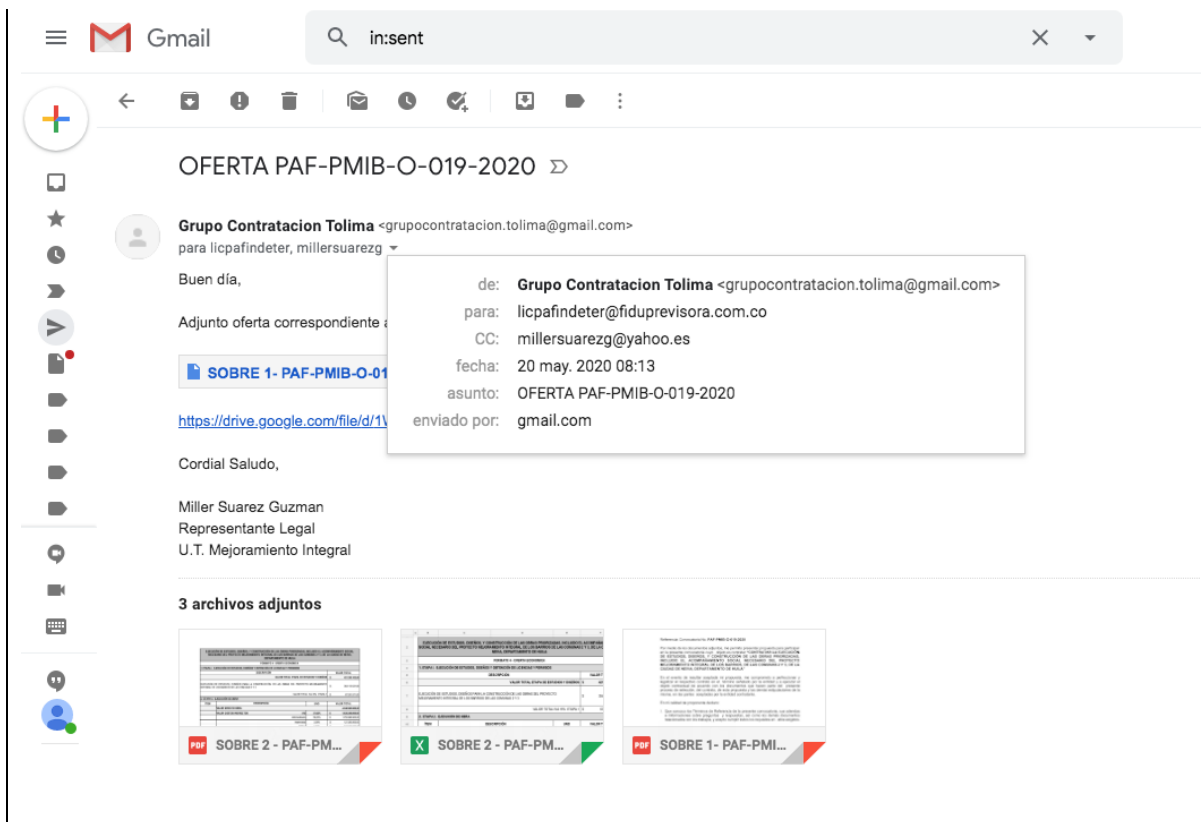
Gmail

in:sent

OFERTA PAF-PMIB-O-019-2020

Grupo Contratacion Tolima <grupocontratacion.tolima@gmail.com>
para licpafindeter, millersuarezg

de: Grupo Contratacion Tolima <grupocontratacion.tolima@gmail.com>
para: licpafindeter@fiduprevisora.com.co
CC: millersuarezg@yahoo.es
fecha: 20 may. 2020 08:13
asunto: OFERTA PAF-PMIB-O-019-2020
enviado por: gmail.com

Buen día,

Adjunto oferta correspondiente a

SOBRE 1- PAF-PMIB-O-01

https://drive.google.com/file/d/1V

Cordial Saludo,

Miller Suarez Guzman
Representante Legal
U.T. Mejoramiento Integral

3 archivos adjuntos

PDF SOBRE 2 - PAF-PM...

X SOBRE 2 - PAF-PM...

PDF SOBRE 1- PAF-PMI...